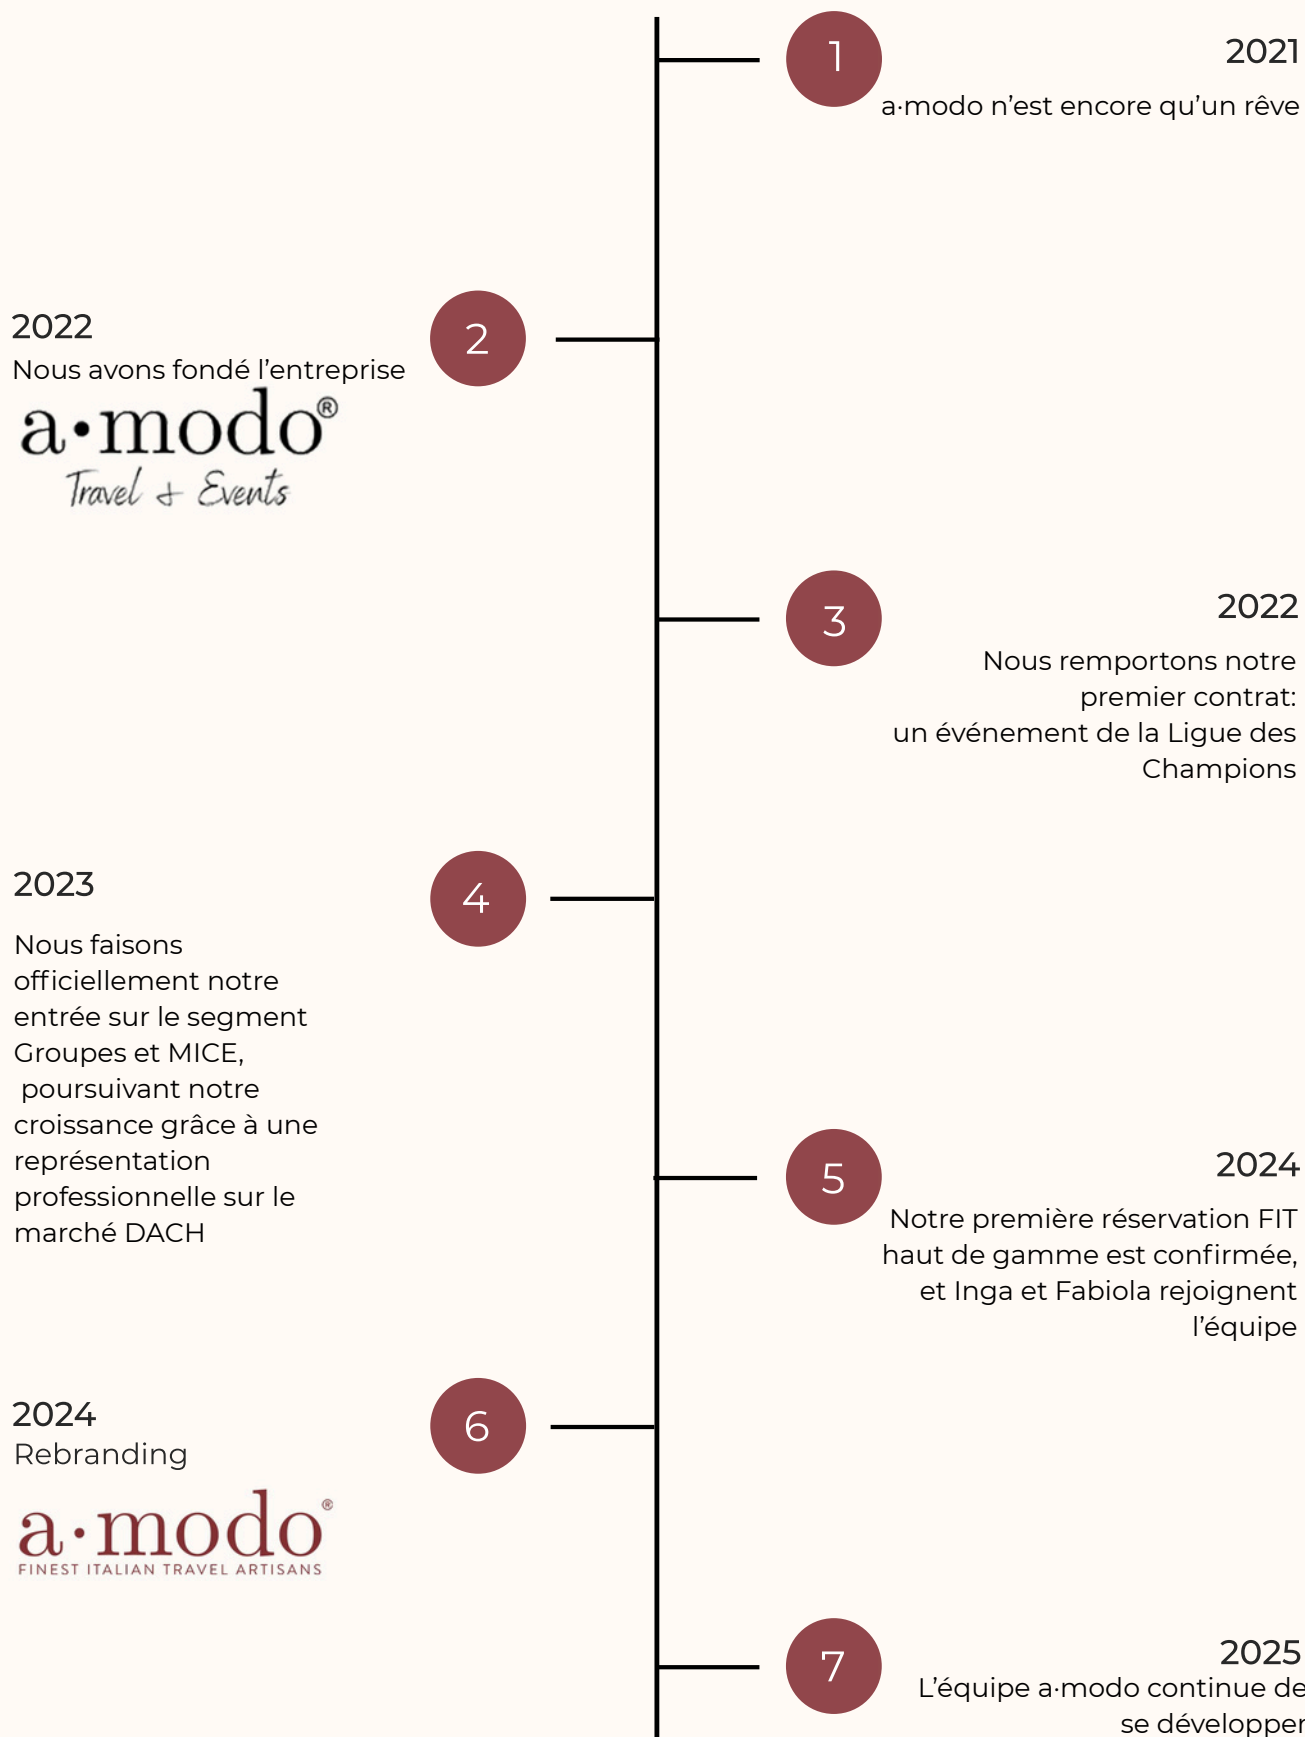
1

2021

a·modo n'est encore qu'un rêve

2

2022

Nous avons fondé l'entreprise

a•modo®

Travel + Events

3

2022

Nous remportons notre premier contrat: un événement de la Ligue des Champions

4

2023

Nous faisons officiellement notre entrée sur le segment Groupes et MICE, poursuivant notre croissance grâce à une représentation professionnelle sur le marché DACH

5

2024

Notre première réservation FIT haut de gamme est confirmée, et Inga et Fabiola rejoignent l'équipe

6

2024

Rebranding

a·modo®

FINEST ITALIAN TRAVEL ARTISANS

7

2025

L'équipe a·modo continue de se développer